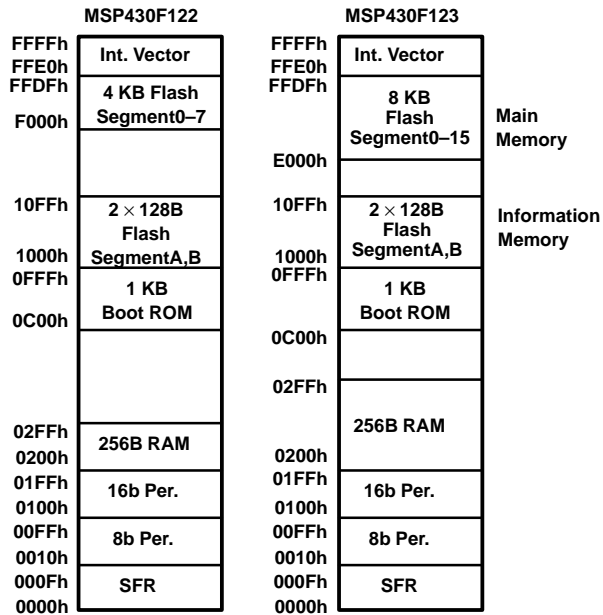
MSP430F122

FFFFh
FFE0h
FFDFh
F000h
10FFh
1000h
0FFFh
0C00h
02FFh
0200h
01FFh
0100h
00FFh
0010h
000Fh
0000h

Int. Vector
4 KB Flash Segment0–7
$2 \times 128$B Flash SegmentA,B
1 KB Boot ROM
256B RAM
16b Per.
8b Per.
SFR

MSP430F123

FFFFh
FFE0h
FFDFh
E000h
10FFh
1000h
0FFFh
0C00h
02FFh
0200h
01FFh
0100h
00FFh
0010h
000Fh
0000h

Int. Vector
8 KB Flash Segment0–15
$2 \times 128$B Flash SegmentA,B
1 KB Boot ROM
256B RAM
16b Per.
8b Per.
SFR

Main Memory

Information Memory